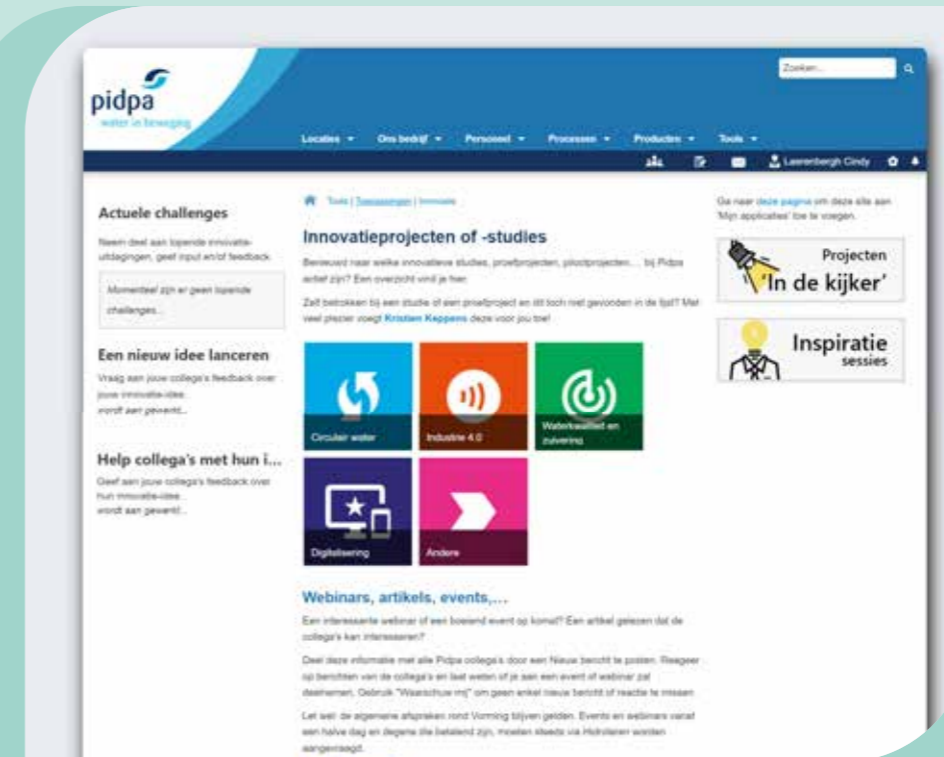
pidpa
water in beweging

Zoeken...

Locaties ▾ Ons bedrijf ▾ Personeel ▾ Processen ▾ Producten ▾ Tools ▾

Laerenbergh Cindy

Actuele challenges

Neem deel aan lopende innovatie-uitdagingen, geef input en/of feedback.

Momenteel zijn er geen lopende challenges...

Een nieuw idee lanceren

Vraag aan jouw collega's feedback over jouw innovatie-idee.
wordt aan gewerkt...

Help collega's met hun i...

Geef aan jouw collega's feedback over hun innovatie-idee.
wordt aan gewerkt...

Tools | Toepassingen | Innovatie

Innovatieprojecten of -studies

Benieuwd naar welke innovatieve studies, proefprojecten, pilootprojecten, ... bij Pidpa actief zijn? Een overzicht vind je hier.

Zelf betrokken bij een studie of een proefproject en dit toch niet gevonden in de lijst? Met veel plezier voegt Kristien Keppens deze voor jou toe!

Circulair water

Industrie 4.0

Waterkwaliteit en zuivering

Digitalisering

Andere

Webinars, artikels, events,...

Een interessante webinar of een boeiend event op komst? Een artikel gelezen dat de collega's kan interesseren?

Deel deze informatie met alle Pidpa collega's door een Nieuw bericht te posten. Reageer op berichten van de collega's en laat weten of je aan een event of webinar zal deelnemen. Gebruik "Waarschuw mij" om geen enkel nieuw bericht of reactie te missen.

Let wel: de algemene afspraken rond Vorming blijven gelden. Events en webinars vanaf een halve dag en degene die betalend zijn, moeten steeds via Hidrolearn worden aangevraagd.

Ga naar deze pagina om deze site aan 'Mijn applicaties' toe te voegen.

Projecten
'In de kijker'

Inspiratie
sessies